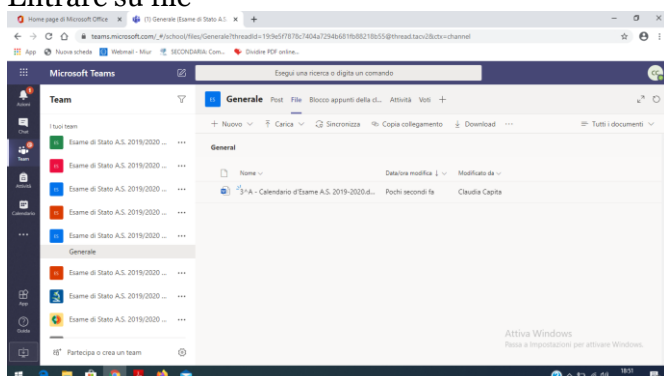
Entrare su file

Home page di Microsoft Office × (1) Generale (Esame di Stato A.S. × +

teams.microsoft.com/_#/school/files/Generale?threadId=19:9e5f7878c7404a7294b681fb88218b55@thread.tacv2&ctx=channel

App Nuova scheda Webmail - Miur SECONDARIA Com... Dividire PDF online...

Microsoft Teams

Esegui una ricerca o digita un comando

Attività
Chat
Team
Attività
Calendario
...

Team

I tuoi team

Esame di Stato A.S. 2019/2020 ... ···
Esame di Stato A.S. 2019/2020 ... ···
Esame di Stato A.S. 2019/2020 ... ···
Esame di Stato A.S. 2019/2020 ... ···
Esame di Stato A.S. 2019/2020 ... ···
Generale
Esame di Stato A.S. 2019/2020 ... ···
Esame di Stato A.S. 2019/2020 ... ···
Esame di Stato A.S. 2019/2020 ... ···

App
Guida

Partecipa o crea un team

Generale Post File Blocco appunti della cl... Attività Voti +

+ Nuovo ∨ Carica ∨ Sincronizza Copia collegamento Download ···

Tutti i documenti ∨

General

Nome ∨ Data/ora modifica ↓ ∨ Modificato da ∨

5^A - Calendario d'Esame A.S. 2019-2020.d... Pochi secondi fa Claudia Capita

Attiva Windows
Passa a Impostazioni per attivare Windows.

18:51